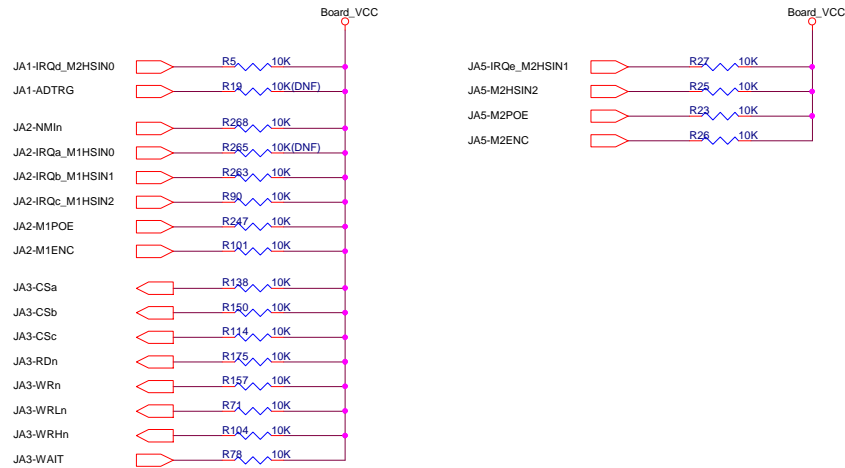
Board_VCC

JA1-IRQd_M2HSIN0 R5 10K
JA1-ADTRG R19 10K(DNF)
JA2-NMIn R268 10K
JA2-IRQa_M1HSIN0 R265 10K(DNF)
JA2-IRQb_M1HSIN1 R263 10K
JA2-IRQc_M1HSIN2 R90 10K
JA2-M1POE R247 10K
JA2-M1ENC R101 10K
JA3-CSa R138 10K
JA3-CSb R150 10K
JA3-CSc R114 10K
JA3-RDn R175 10K
JA3-WRn R157 10K
JA3-WRLn R71 10K
JA3-WRHn R104 10K
JA3-WAIT R78 10K

Board_VCC

JA5-IRQe_M2HSIN1 R27 10K
JA5-M2HSIN2 R25 10K
JA5-M2POE R23 10K
JA5-M2ENC R26 10K